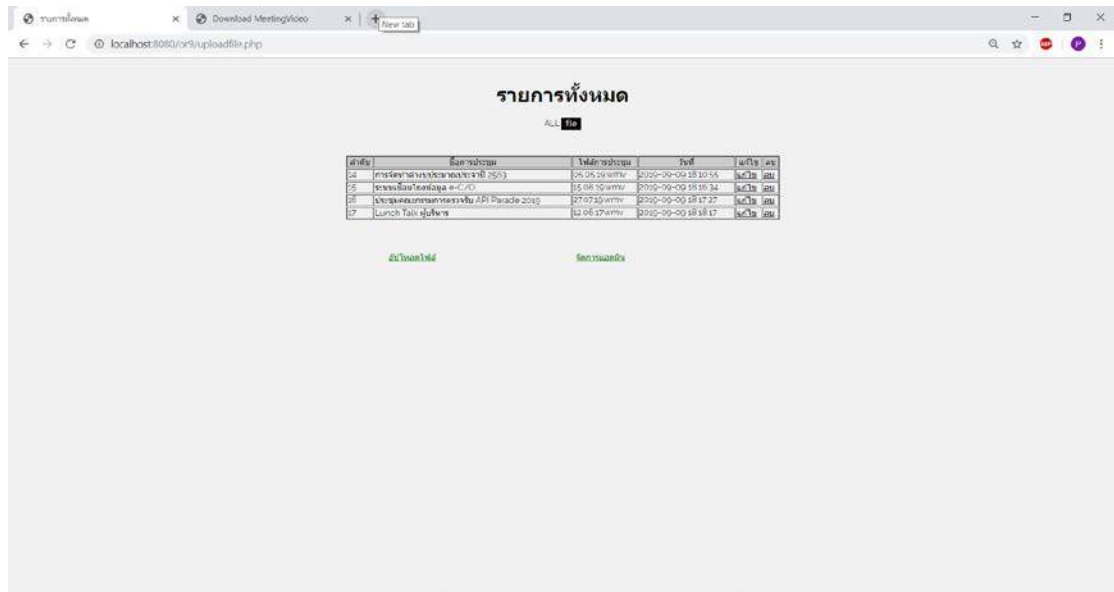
รายการทั้งหมด × Download MeetingVideo × New tab

localhost:8080/or9/uploadfile.php

รายการทั้งหมด

ALL file

| ลำดับ | ชื่อการประชุม | ไฟล์การประชุม | วันที่ | แก้ไข | ลบ |
|---|---|---|---|---|---|
| 14 | การจัดทำคำของบประมาณประจำปี 2563 | 05.05.19.wmv | 2019-09-09 18:10:55 | แก้ไข | ลบ |
| 15 | ระบบเชื่อมโยงข้อมูล e-C/O | 15.08.19.wmv | 2019-09-09 18:16:34 | แก้ไข | ลบ |
| 16 | ประชุมคณะกรรมการตรวจรับ API Parade 2019 | 27.07.19.wmv | 2019-09-09 18:17:27 | แก้ไข | ลบ |
| 17 | Lunch Talk ผู้บริหาร | 12.06.17.wmv | 2019-09-09 18:18:17 | แก้ไข | ลบ |

อัปโหลดไฟล์

จัดการแอดมิน